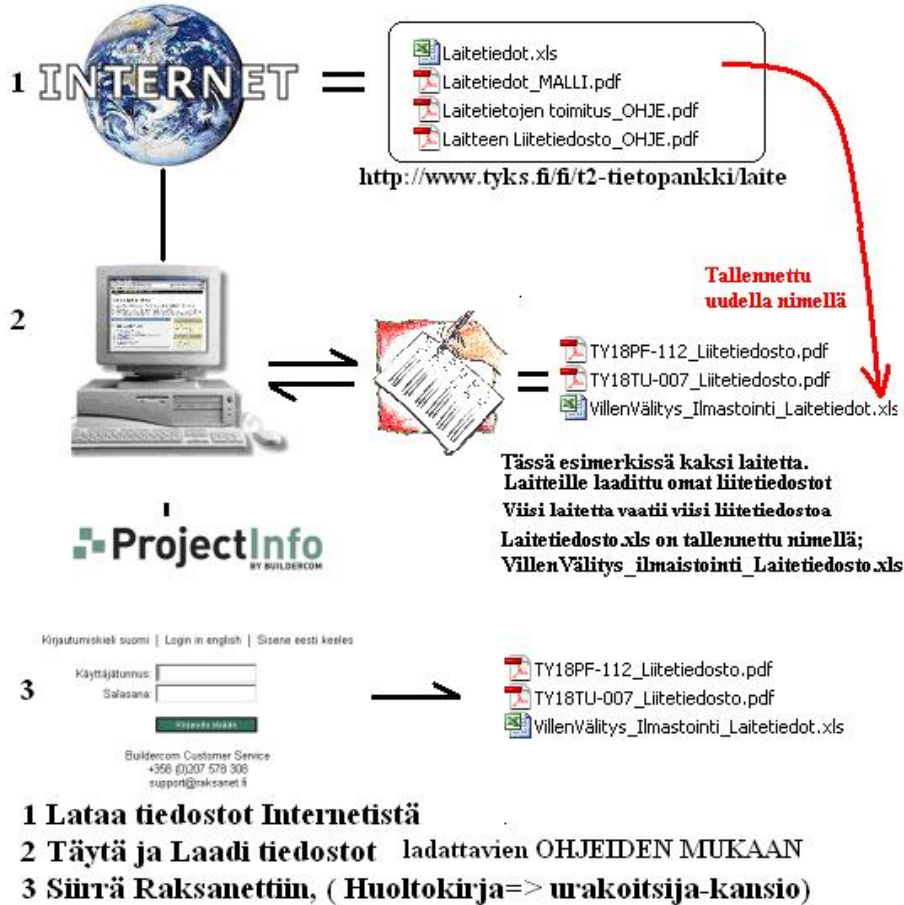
1 INTERNET =

Laitetiedot.xls
Laitetiedot_MALLI.pdf
Laitetietojen toimitus_OHJE.pdf
Laitteen Liitetiedosto_OHJE.pdf

http://www.tyks.fi/fi/t2-tietopankki/laite

Tallennettu uudella nimellä

2

TY18PF-112_Liitetiedosto.pdf
TY18TU-007_Liitetiedosto.pdf
VillenVälitys_Ilmastointi_Laitetiedot.xls

Tässä esimerkissä kaksi laitetta.
Laitteille laadittu omat liitetiedostot
Viisi laitetta vaatii viisi liitetiedostoa
Laitetiedosto.xls on tallennettu nimellä;
VillenVälitys_ilmaistointi_Laitetiedosto.xls

ProjectInfo BY BUILDERCOM

Kirjautumiskieli suomi | Login in english | Sisene eesti keeles

Käyttäjätunnus:
Salasana:

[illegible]

Buildercom Customer Service
+358 (0)207 578 308
support@raksanet.fi

3

TY18PF-112_Liitetiedosto.pdf
TY18TU-007_Liitetiedosto.pdf
VillenVälitys_Ilmastointi_Laitetiedot.xls

1 Lataa tiedostot Internetistä
2 Täytä ja Laadi tiedostot ladattavien OHJEIDEN MUKAAN
3 Siirrä Raksanettiin, ( Huoltokirja=> urakoitsija-kansio)